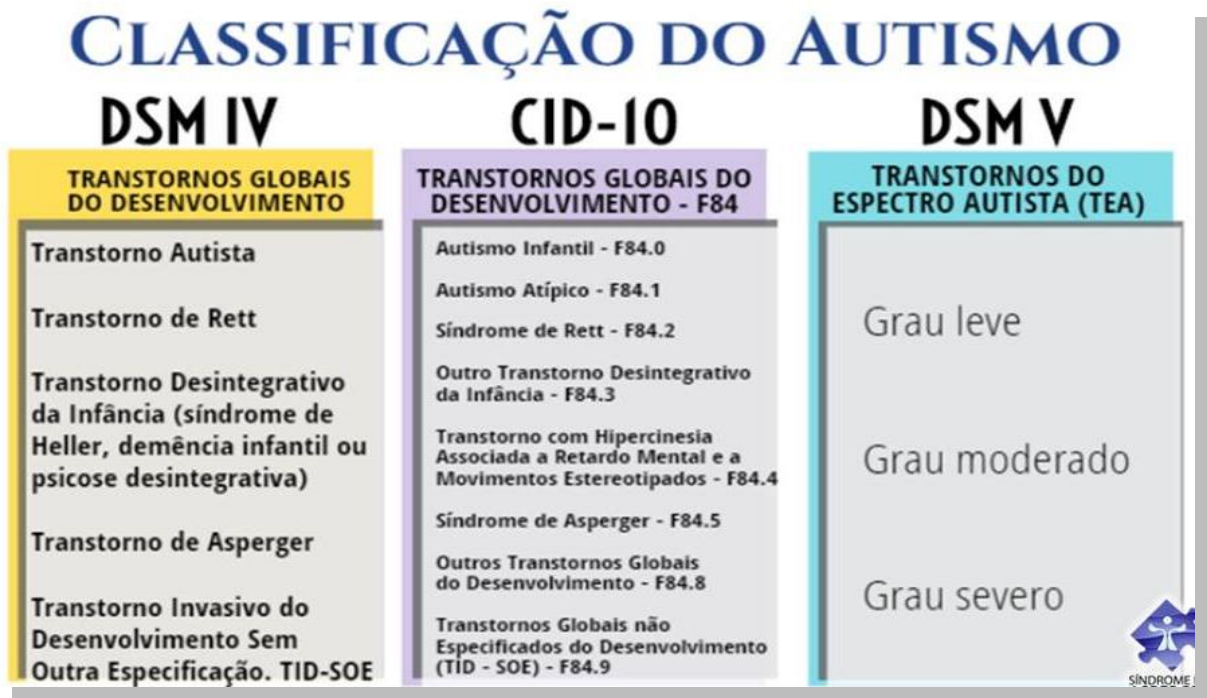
CLASSIFICAÇÃO DO AUTISMO

DSM IV

TRANSTORNOS GLOBAIS DO DESENVOLVIMENTO

Transtorno Autista

Transtorno de Rett

Transtorno Desintegrativo da Infância (síndrome de Heller, demência infantil ou psicose desintegrativa)

Transtorno de Asperger

Transtorno Invasivo do Desenvolvimento Sem Outra Especificação. TID-SOE

CID-10

TRANSTORNOS GLOBAIS DO DESENVOLVIMENTO - F84

Autismo Infantil - F84.0

Autismo Atípico - F84.1

Síndrome de Rett - F84.2

Outro Transtorno Desintegrativo da Infância - F84.3

Transtorno com Hipercinesia Associada a Retardo Mental e a Movimentos Estereotipados - F84.4

Síndrome de Asperger - F84.5

Outros Transtornos Globais do Desenvolvimento - F84.8

Transtornos Globais não Especificados do Desenvolvimento (TID - SOE) - F84.9

DSM V

TRANSTORNOS DO ESPECTRO AUTISTA (TEA)

Grau leve

Grau moderado

Grau severo

SÍNDROME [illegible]